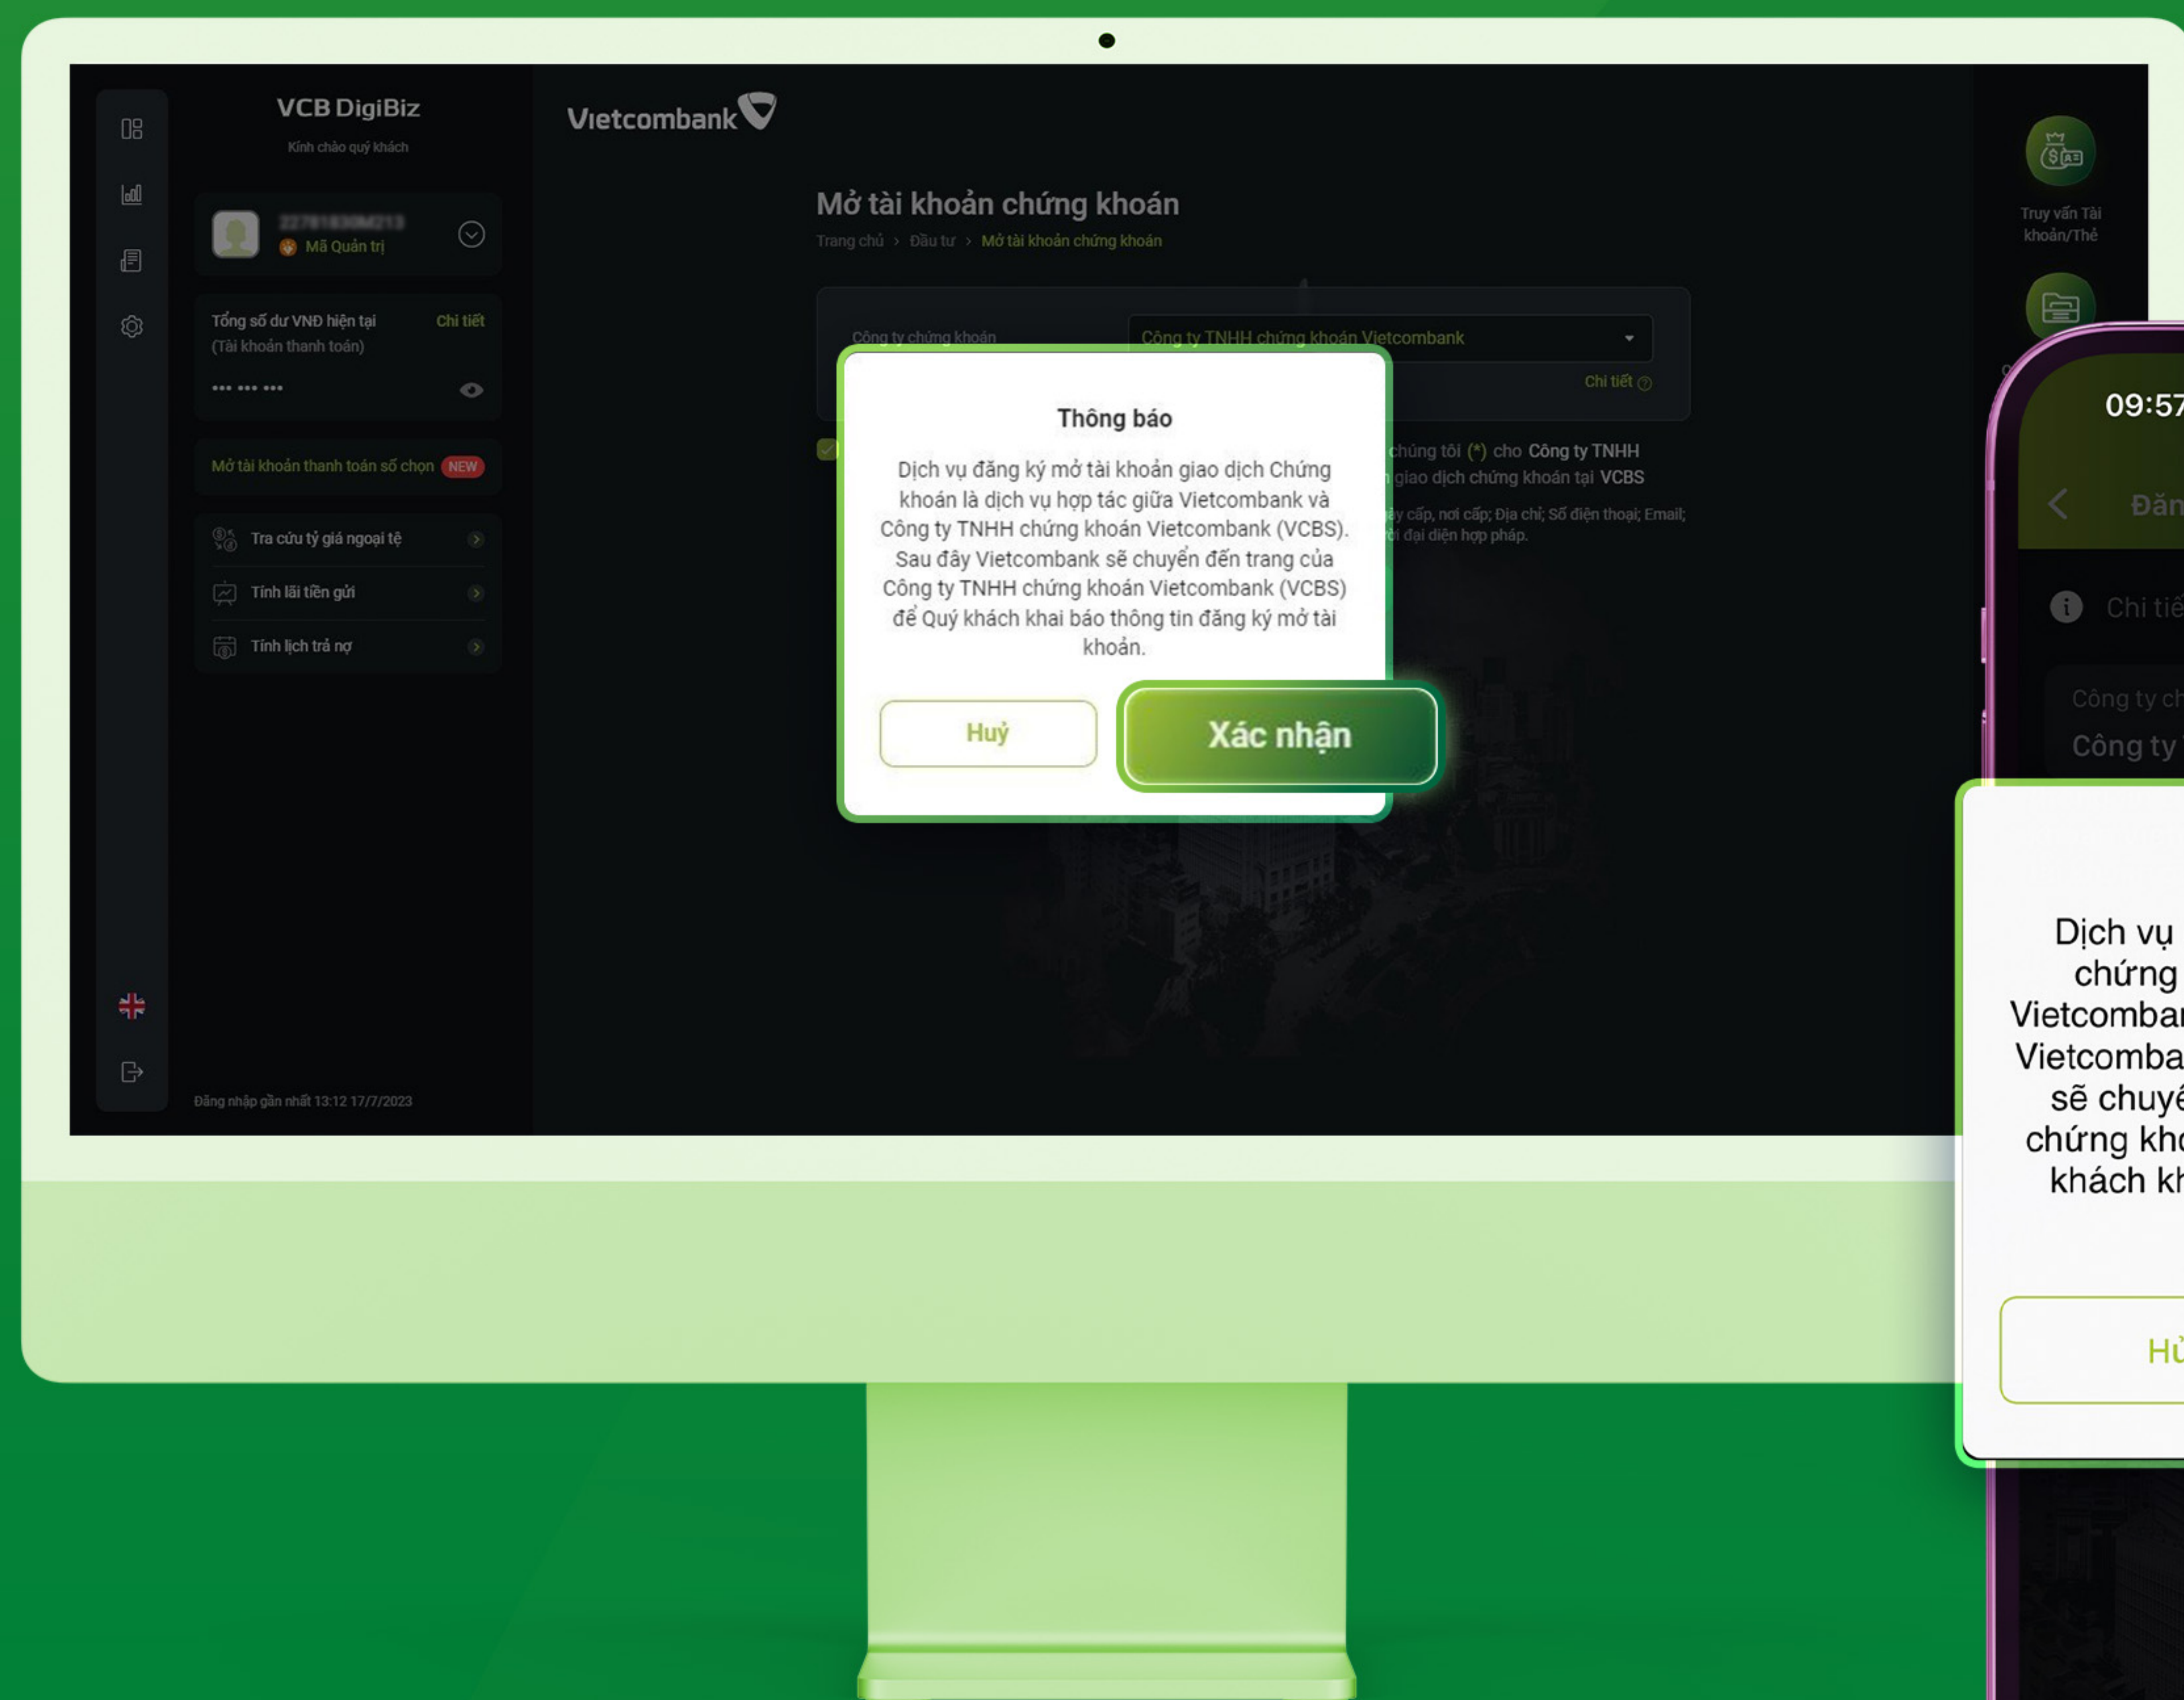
VCB DigiBiz
Kính chào quý khách

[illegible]
Mã Quản trị

Tổng số dư VNĐ hiện tại (Tài khoản thanh toán) Chi tiết
••• ••• •••

Mở tài khoản thanh toán số chọn NEW

Tra cứu tỷ giá ngoại tệ
Tính lãi tiền gửi
Tính lịch trả nợ

Đăng nhập gần nhất 13:12 17/7/2023

Vietcombank

Mở tài khoản chứng khoán
Trang chủ > Đầu tư > Mở tài khoản chứng khoán

Công ty chứng khoán
Công ty TNHH chứng khoán Vietcombank
Chi tiết

chúng tôi (*) cho Công ty TNHH
giao dịch chứng khoán tại VCBS
ày cấp, nơi cấp; Địa chỉ; Số điện thoại; Email;
ời đại diện hợp pháp.

Thông báo

Dịch vụ đăng ký mở tài khoản giao dịch Chứng khoán là dịch vụ hợp tác giữa Vietcombank và Công ty TNHH chứng khoán Vietcombank (VCBS). Sau đây Vietcombank sẽ chuyển đến trang của Công ty TNHH chứng khoán Vietcombank (VCBS) để Quý khách khai báo thông tin đăng ký mở tài khoản.

Huỷ
Xác nhận

Truy vấn Tài khoản/Thẻ

09:57
Đăn
Chi tiế
Công ty ch
Công ty

Dịch vụ
chứng
Vietcomba
Vietcomba
sẽ chuyể
chứng kh
khách kh

Hủ